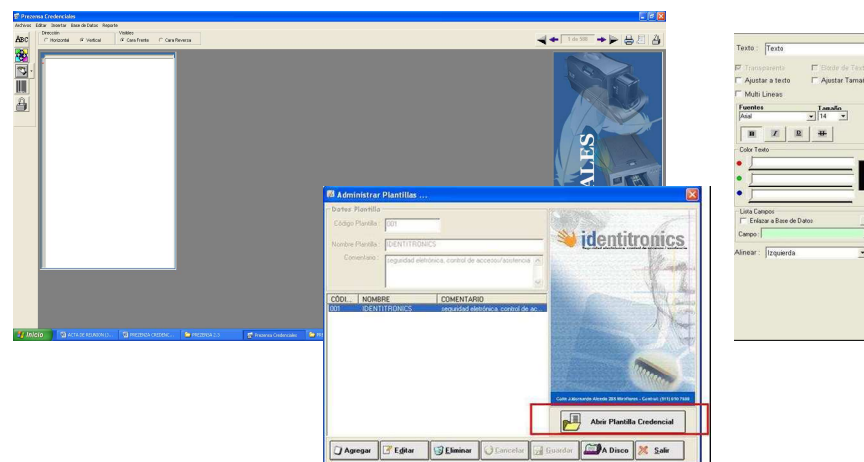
Prezenza Credenciales
Archivo Editar Insertar Base de Datos Reporte
Dirección
Horizontal Vertical
Visible
Cara Frente Cara Reverso
1 de 500
ABC
ALES
Inicio ACTA DE REUNION D... PREZENZA CREDENC... PREZENZA 2.5 Prezenza Credenciales

Administrar Plantillas ...
Datos Plantilla
Código Plantilla: 001
Nombre Plantilla: IDENTITRONICS
Comentario: seguridad eletrónica, control de acceso/asistencia
| CÓDI... | NOMBRE | COMENTARIO |
|---|---|---|
| 001 | IDENTITRONICS | seguridad eletrónica, control de ac... |
identitronics
Abrir Plantilla Credencial
Agregar Editar Eliminar Cancelar Guardar A Disco Salir

Texto: Texto
Transparente
Ajustar a texto
Ajustar Tamañ
Multi Lineas
Fuentes
Arial
Tamaño
14
B I U
Color Texto
Lista Campos
Enlazar a Base de Datos
Campo:
Alinear: Izquierda